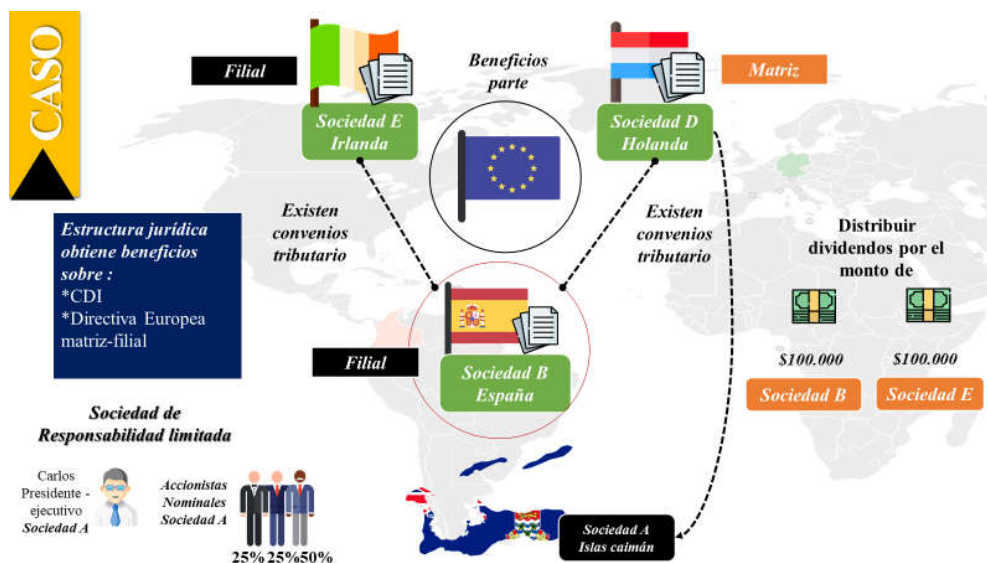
CASO

Filial

Sociedad E Irlanda

Beneficios parte

Sociedad D Holanda

Matriz

Existen convenios tributario

Existen convenios tributario

Estructura jurídica obtiene beneficios sobre :
*CDI
*Directiva Europea matriz-filial

Distribuir dividendos por el monto de

Filial

Sociedad B España

$100.000

$100.000

Sociedad B

Sociedad E

Sociedad de Responsabilidad limitada

Carlos Presidente - ejecutivo Sociedad A

Accionistas Nominales Sociedad A

25% 25% 50%

Sociedad A Islas caimán